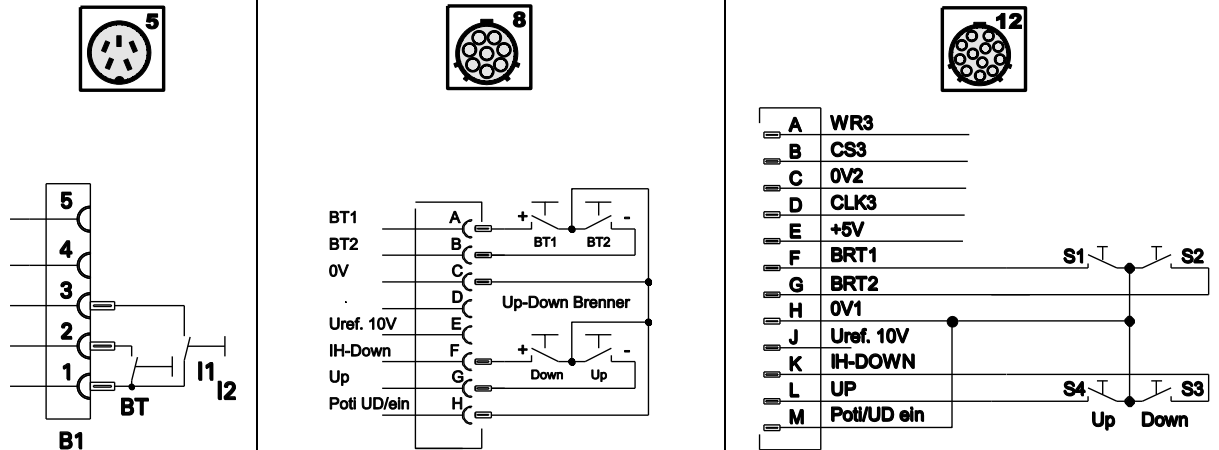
5

5
4
3
2
1
BT
I1
I2
B1

8

BT1
BT2
0V
.
Uref. 10V
IH-Down
Up
Poti UD/ein
A
B
C
D
E
F
G
H
+
-
BT1
BT2
Up-Down Brenner
+
-
Down
Up

12

A
B
C
D
E
F
G
H
J
K
L
M
WR3
CS3
0V2
CLK3
+5V
BRT1
BRT2
0V1
Uref. 10V
IH-DOWN
UP
Poti/UD ein
S1
S2
S4
S3
Up
Down